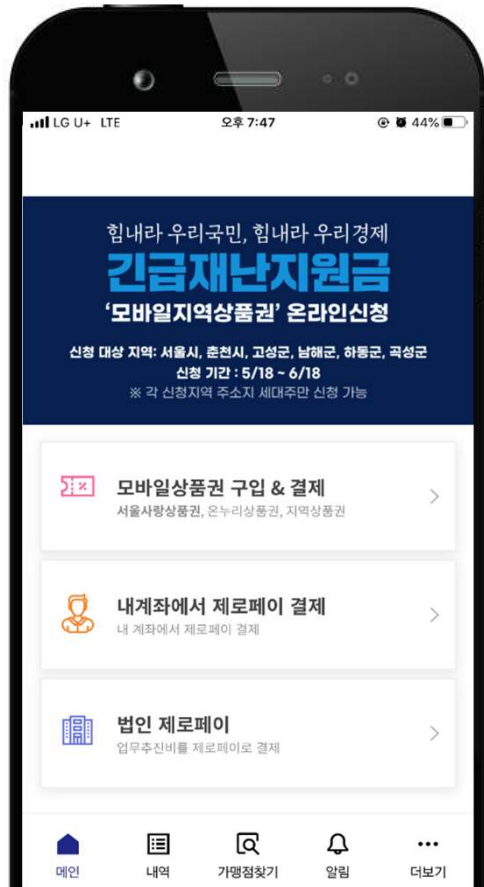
LG U+ LTE
오후 7:47
44%

힘내라 우리국민, 힘내라 우리경제
긴급재난지원금
'모바일지역상품권' 온라인신청

신청 대상 지역: 서울시, 춘천시, 고성군, 남해군, 하동군, 곡성군
신청 기간 : 5/18 ~ 6/18
※ 각 신청지역 주소지 세대주만 신청 가능

모바일상품권 구입 & 결제
서울사랑상품권, 온누리상품권, 지역상품권

내계좌에서 제로페이 결제
내 계좌에서 제로페이 결제

법인 제로페이
업무추진비를 제로페이로 결제

메인
내역
가맹점찾기
알림
더보기